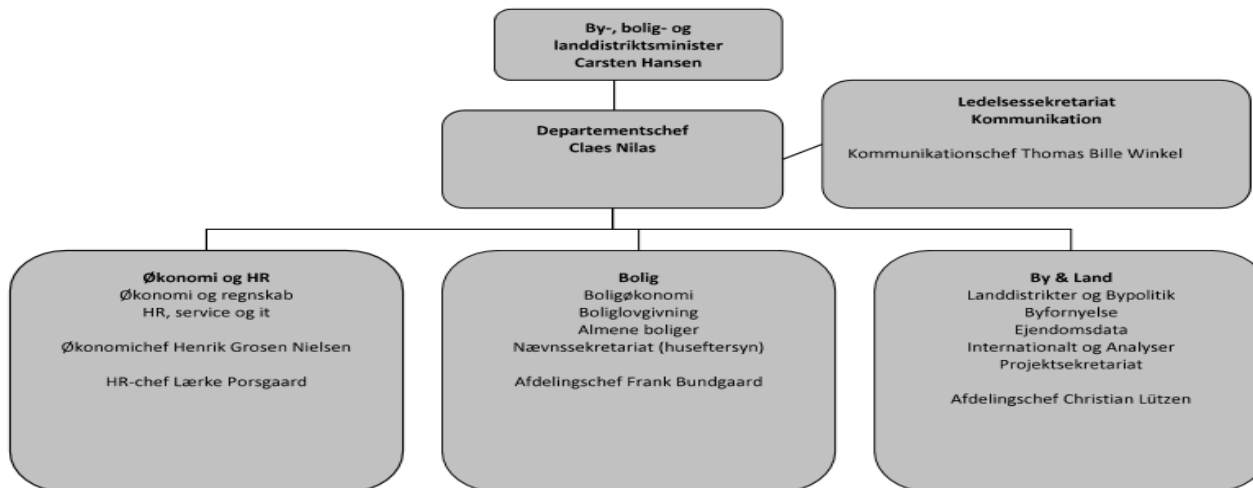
By-, bolig- og landdistriktsminister
Carsten Hansen

Departementschef
Claes Nilas

Ledelsessekretariat
Kommunikation

Kommunikationschef Thomas Bille Winkel

Økonomi og HR
Økonomi og regnskab
HR, service og it

Økonomichef Henrik Grosen Nielsen

HR-chef Lærke Porsgaard

Bolig
Boligøkonomi
Boliglovgivning
Almene boliger
Nævnssekretariat (huseftersyn)

Afdelingschef Frank Bundgaard

By & Land
Landdistrikter og Bypolitik
Byfornyelse
Ejendomsdata
Internationalt og Analyser
Projektsekretariat

Afdelingschef Christian Lützen